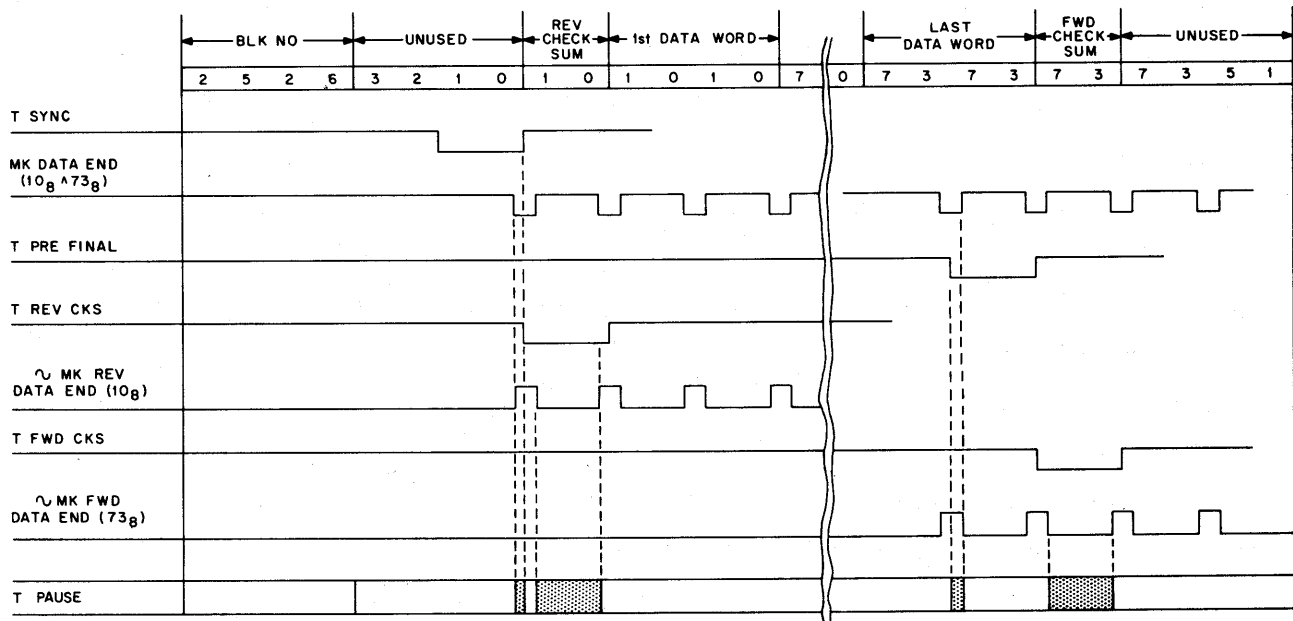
BLK NO
UNUSED
REV CHECK SUM
1st DATA WORD
LAST DATA WORD
FWD CHECK SUM
UNUSED

2 5 2 6 3 2 1 0 1 0 1 0 1 0 7 0 7 3 7 3 7 3 7 3 5 1

T SYNC

MK DATA END ($10_8 \wedge 73_8$)

T PRE FINAL

T REV CKS

∿ MK REV DATA END ($10_8$)

T FWD CKS

∿ MK FWD DATA END ($73_8$)

T PAUSE